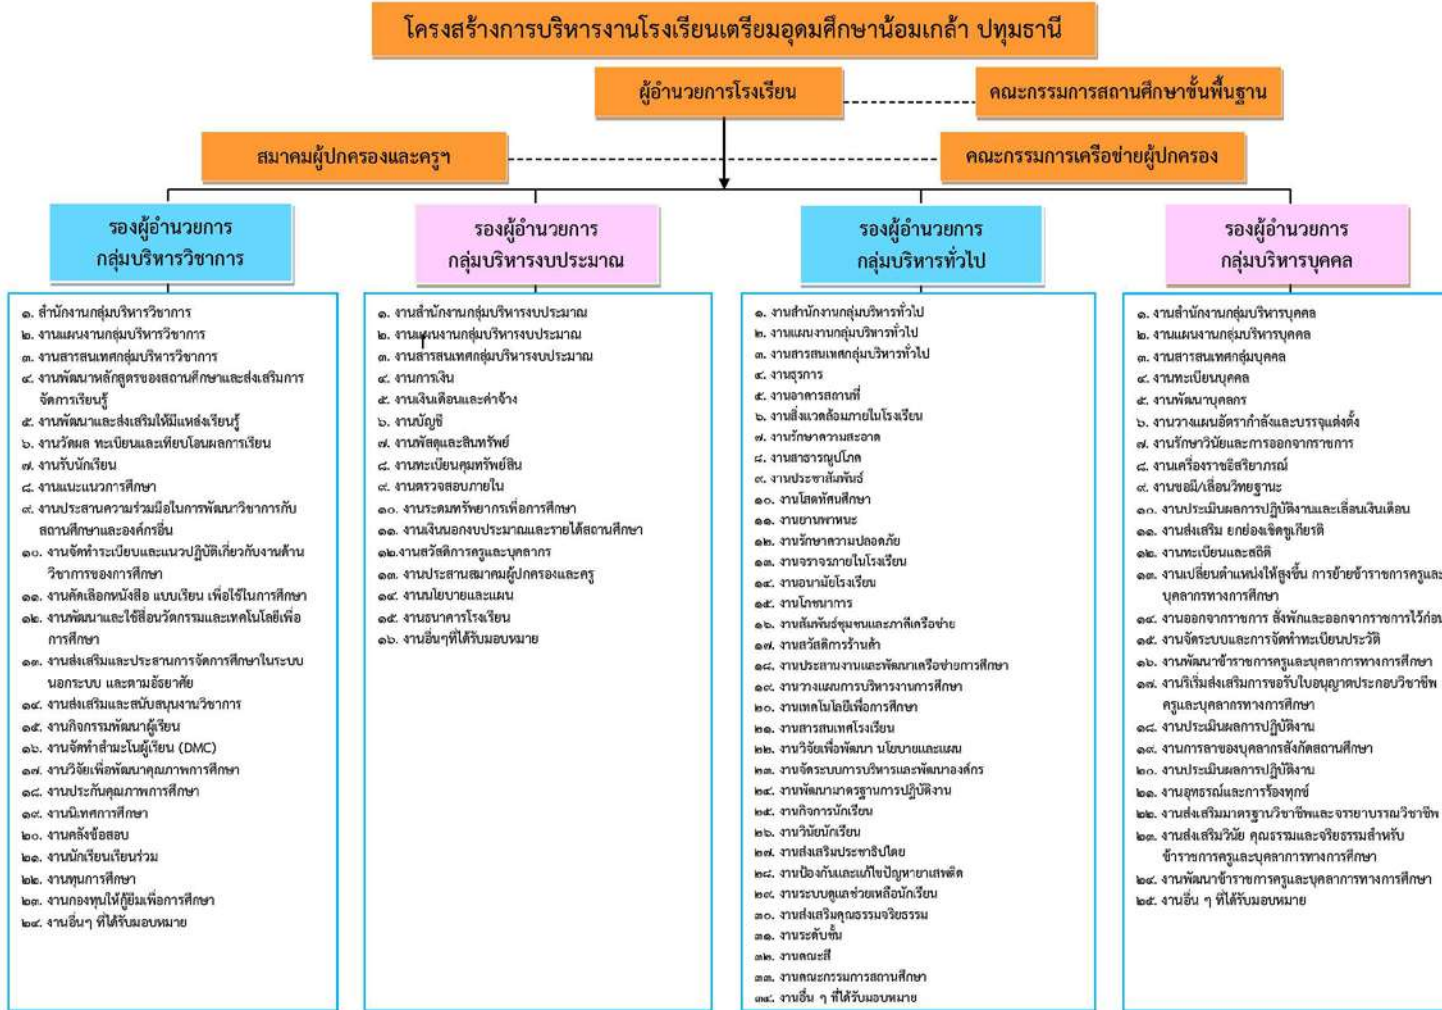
โครงสร้างการบริหารงานโรงเรียนเตรียมอุดมศึกษาน้อมเกล้า ปทุมธานี

ผู้อำนวยการโรงเรียน

คณะกรรมการสถานศึกษาขั้นพื้นฐาน

สมาคมผู้ปกครองและครูฯ

คณะกรรมการเครือข่ายผู้ปกครอง

รองผู้อำนวยการ กลุ่มบริหารวิชาการ

๑. สำนักงานกลุ่มบริหารวิชาการ
๒. งานแผนงานกลุ่มบริหารวิชาการ
๓. งานสารสนเทศกลุ่มบริหารวิชาการ
๔. งานพัฒนาหลักสูตรของสถานศึกษาและส่งเสริมการจัดการเรียนรู้
๕. งานพัฒนาและส่งเสริมให้มีแหล่งเรียนรู้
๖. งานวัดผล ทะเบียนและเทียบโอนผลการเรียน
๗. งานรับนักเรียน
๘. งานแนะแนวการศึกษา
๙. งานประสานความร่วมมือในการพัฒนาวิชาการกับสถานศึกษาและองค์กรอื่น
๑๐. งานจัดทำระเบียบและแนวปฏิบัติเกี่ยวกับงานด้านวิชาการของการศึกษา
๑๑. งานคัดเลือกหนังสือ แบบเรียน เพื่อใช้ในการศึกษา
๑๒. งานพัฒนาและใช้สื่อนวัตกรรมและเทคโนโลยีเพื่อการศึกษา
๑๓. งานส่งเสริมและประสานการจัดการศึกษาในระบบนอกระบบ และตามอัธยาศัย
๑๔. งานส่งเสริมและสนับสนุนงานวิชาการ
๑๕. งานกิจกรรมพัฒนาผู้เรียน
๑๖. งานจัดทำสำมะโนผู้เรียน (DMC)
๑๗. งานวิจัยเพื่อพัฒนาคุณภาพการศึกษา
๑๘. งานประกันคุณภาพการศึกษา
๑๙. งานนิเทศการศึกษา
๒๐. งานคลังข้อสอบ
๒๑. งานนักเรียนเรียนร่วม
๒๒. งานทุนการศึกษา
๒๓. งานกองทุนให้กู้ยืมเพื่อการศึกษา
๒๔. งานอื่นๆ ที่ได้รับมอบหมาย

รองผู้อำนวยการ กลุ่มบริหารงบประมาณ

๑. งานสำนักงานกลุ่มบริหารงบประมาณ
๒. งานแผนงานกลุ่มบริหารงบประมาณ
๓. งานสารสนเทศกลุ่มบริหารงบประมาณ
๔. งานการเงิน
๕. งานเงินเดือนและค่าจ้าง
๖. งานบัญชี
๗. งานพัสดุและสินทรัพย์
๘. งานทะเบียนคุมทรัพย์สิน
๙. งานตรวจสอบภายใน
๑๐. งานระดมทรัพยากรเพื่อการศึกษา
๑๑. งานเงินนอกงบประมาณและรายได้สถานศึกษา
๑๒.งานสวัสดิการครูและบุคลากร
๑๓. งานประสานสมาคมผู้ปกครองและครู
๑๔. งานนโยบายและแผน
๑๕. งานธนาคารโรงเรียน
๑๖. งานอื่นๆที่ได้รับมอบหมาย

รองผู้อำนวยการ กลุ่มบริหารทั่วไป

๑. งานสำนักงานกลุ่มบริหารทั่วไป
๒. งานแผนงานกลุ่มบริหารทั่วไป
๓. งานสารสนเทศกลุ่มบริหารทั่วไป
๔. งานธุรการ
๕. งานอาคารสถานที่
๖. งานสิ่งแวดล้อมภายในโรงเรียน
๗. งานรักษาความสะอาด
๘. งานสาธารณูปโภค
๙. งานประชาสัมพันธ์
๑๐. งานโสตทัศนศึกษา
๑๑. งานยานพาหนะ
๑๒. งานรักษาความปลอดภัย
๑๓. งานจราจรภายในโรงเรียน
๑๔. งานอนามัยโรงเรียน
๑๕. งานโภชนาการ
๑๖. งานสัมพันธ์ชุมชนและภาคีเครือข่าย
๑๗. งานสวัสดิการร้านค้า
๑๘. งานประสานงานและพัฒนาเครือข่ายการศึกษา
๑๙. งานวางแผนการบริหารงานการศึกษา
๒๐. งานเทคโนโลยีเพื่อการศึกษา
๒๑. งานสารสนเทศโรงเรียน
๒๒. งานวิจัยเพื่อพัฒนา นโยบายและแผน
๒๓. งานจัดระบบการบริหารและพัฒนาองค์กร
๒๔. งานพัฒนามาตรฐานการปฏิบัติงาน
๒๕. งานกิจการนักเรียน
๒๖. งานวินัยนักเรียน
๒๗. งานส่งเสริมประชาธิปไตย
๒๘. งานป้องกันและแก้ไขปัญหายาเสพติด
๒๙. งานระบบดูแลช่วยเหลือนักเรียน
๓๐. งานส่งเสริมคุณธรรมจริยธรรม
๓๑. งานระดับชั้น
๓๒. งานคณะสี
๓๓. งานคณะกรรมการสถานศึกษา
๓๔. งานอื่น ๆ ที่ได้รับมอบหมาย

รองผู้อำนวยการ กลุ่มบริหารบุคคล

๑. งานสำนักงานกลุ่มบริหารบุคคล
๒. งานแผนงานกลุ่มบริหารบุคคล
๓. งานสารสนเทศกลุ่มบุคคล
๔. งานทะเบียนบุคคล
๕. งานพัฒนาบุคลากร
๖. งานวางแผนอัตรากำลังและบรรจุแต่งตั้ง
๗. งานรักษาวินัยและการออกจากราชการ
๘. งานเครื่องราชอิสริยาภรณ์
๙. งานขอมี/เลื่อนวิทยฐานะ
๑๐. งานประเมินผลการปฏิบัติงานและเลื่อนเงินเดือน
๑๑. งานส่งเสริม ยกย่องเชิดชูเกียรติ
๑๒. งานทะเบียนและสถิติ
๑๓. งานเปลี่ยนตำแหน่งให้สูงขึ้น การย้ายข้าราชการครูและบุคลากรทางการศึกษา
๑๔. งานออกจากราชการ สังพักและออกจากราชการไว้ก่อน
๑๕. งานจัดระบบและการจัดทำทะเบียนประวัติ
๑๖. งานพัฒนาข้าราชการครูและบุคลากรทางการศึกษา
๑๗. งานริเริ่มส่งเสริมการขอรับใบอนุญาตประกอบวิชาชีพครูและบุคลากรทางการศึกษา
๑๘. งานประเมินผลการปฏิบัติงาน
๑๙. งานการลาของบุคลากรสังกัดสถานศึกษา
๒๐. งานประเมินผลการปฏิบัติงาน
๒๑. งานอุทธรณ์และการร้องทุกข์
๒๒. งานส่งเสริมมาตรฐานวิชาชีพและจรรยาบรรณวิชาชีพ
๒๓. งานส่งเสริมวินัย คุณธรรมและจริยธรรมสำหรับข้าราชการครูและบุคลากรทางการศึกษา
๒๔. งานพัฒนาข้าราชการครูและบุคลากรทางการศึกษา
๒๕. งานอื่น ๆ ที่ได้รับมอบหมาย